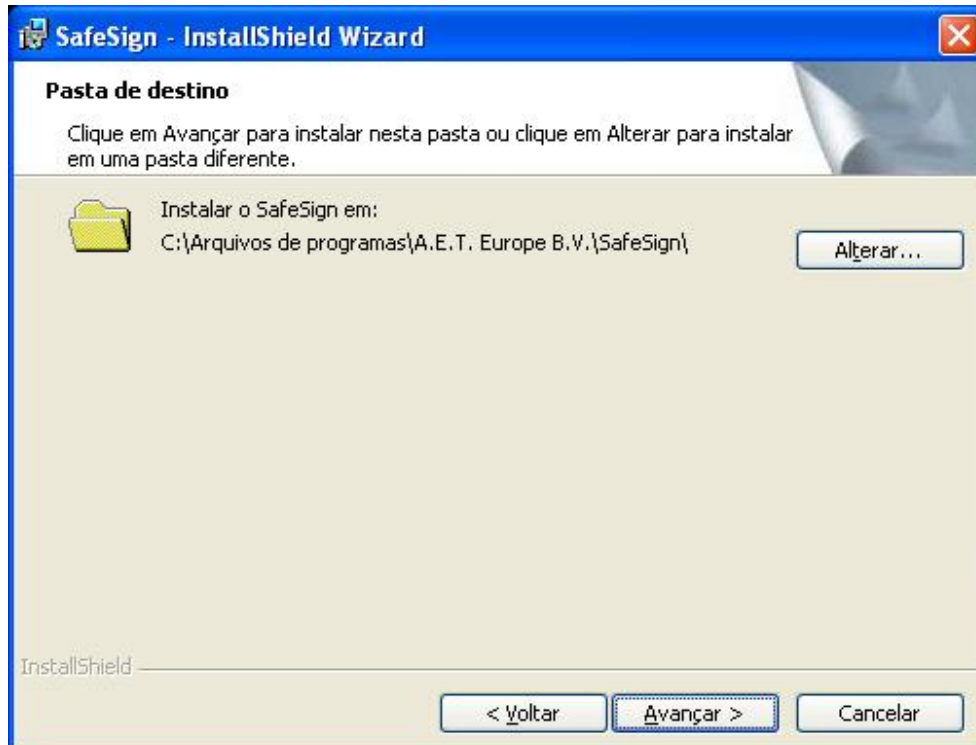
SafeSign - InstallShield Wizard

Pasta de destino

Clique em Avançar para instalar nesta pasta ou clique em Alterar para instalar em uma pasta diferente.

Instalar o SafeSign em:
C:\Arquivos de programas\A.E.T. Europe B.V.\SafeSign\

Alterar...

InstallShield

< Voltar

Avançar >

Cancelar